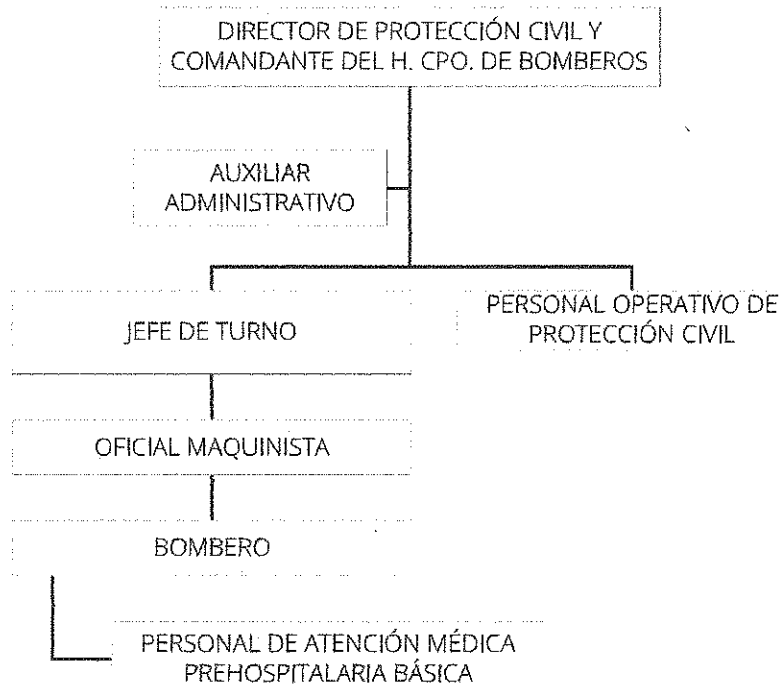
DIRECTOR DE PROTECCIÓN CIVIL Y COMANDANTE DEL H. CPO. DE BOMBEROS

AUXILIAR ADMINISTRATIVO

JEFE DE TURNO

PERSONAL OPERATIVO DE PROTECCIÓN CIVIL

OFICIAL MAQUINISTA

BOMBERO

PERSONAL DE ATENCIÓN MÉDICA PREHOSPITALARIA BÁSICA